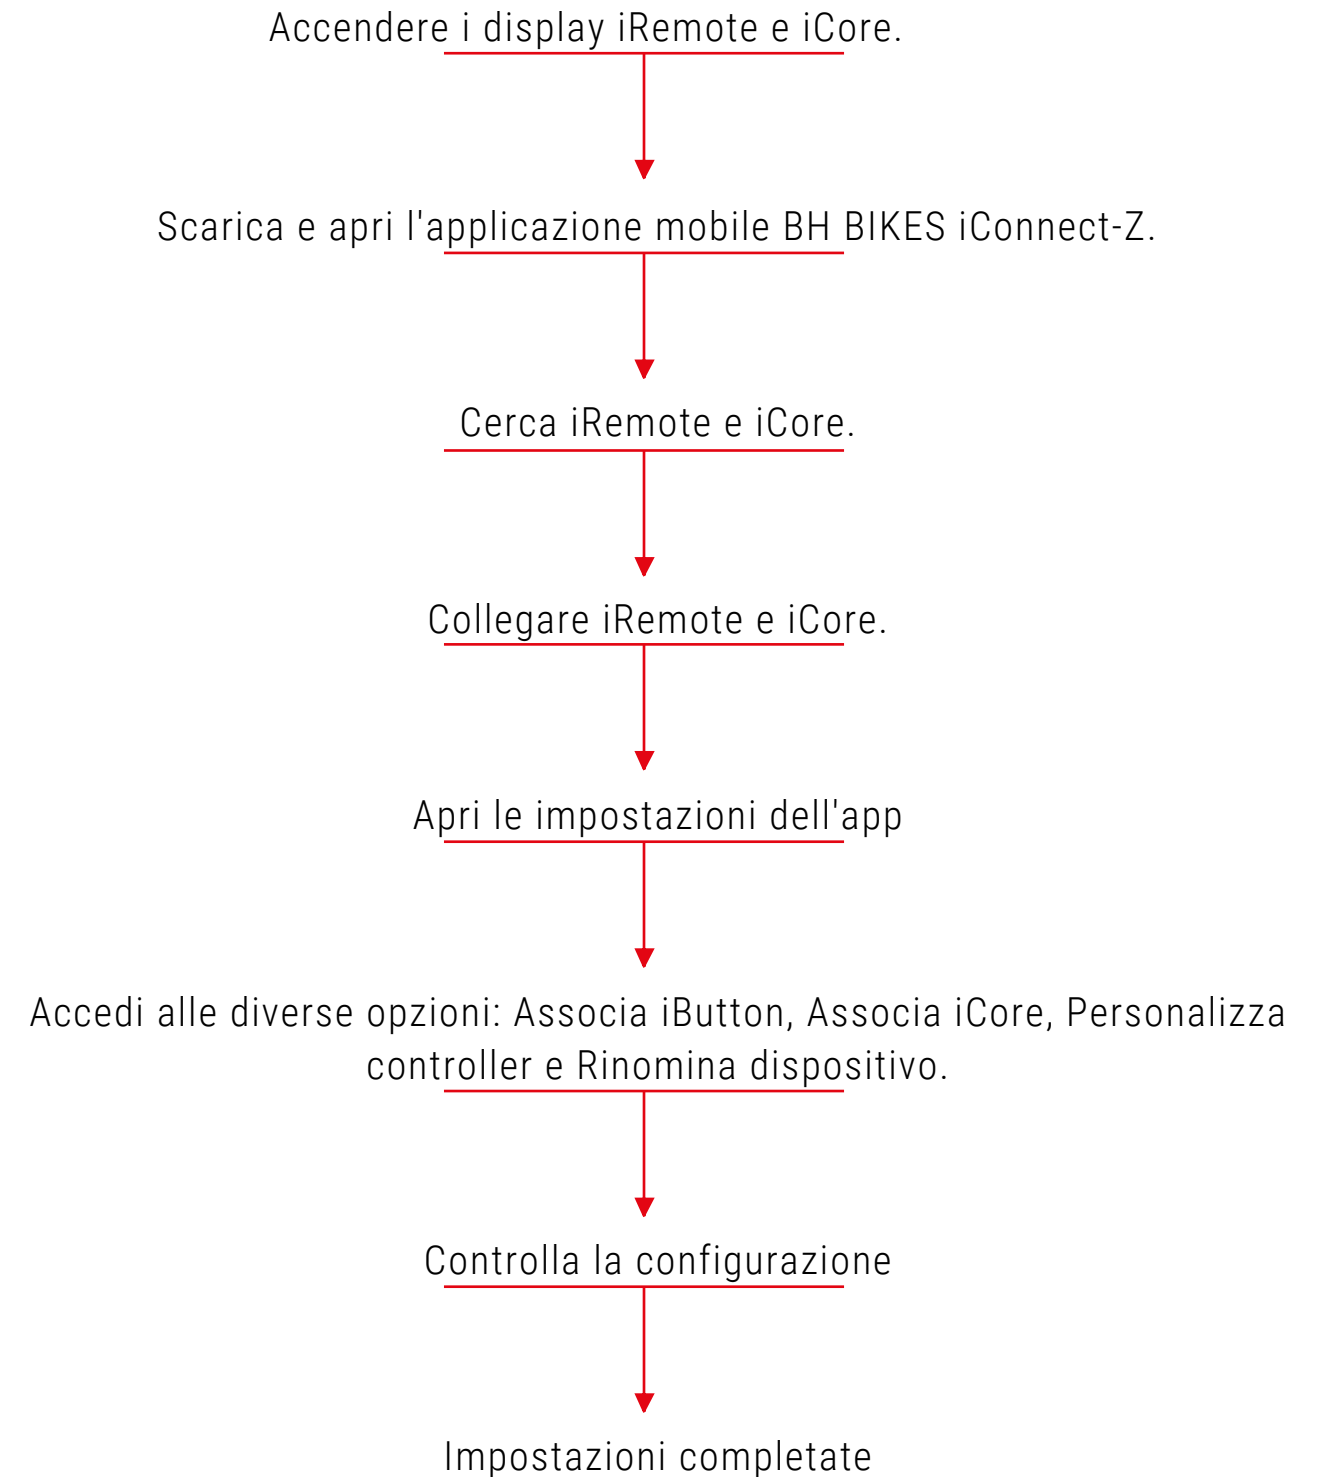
Accendere i display iRemote e iCore.

Scarica e apri l'applicazione mobile BH BIKES iConnect-Z.

Cerca iRemote e iCore.

Collegare iRemote e iCore.

Apri le impostazioni dell'app

Accedi alle diverse opzioni: Associa iButton, Associa iCore, Personalizza controller e Rinomina dispositivo.

Controlla la configurazione

Impostazioni completate